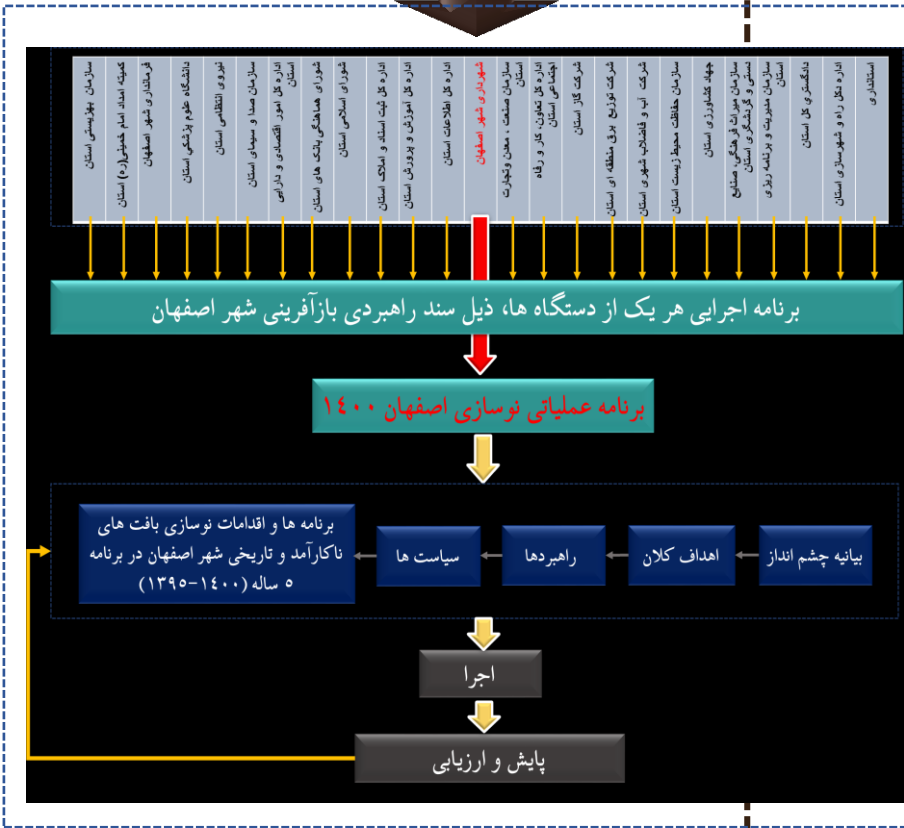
استانداری

اداره کل راه و شهرسازی استان

دادگستری کل استان

سازمان مدیریت و برنامه ریزی استان

سازمان میراث فرهنگی، صنایع دستی و گردشگری استان

جهاد کشاورزی استان

سازمان حفاظت محیط زیست استان

شرکت آب و فاضلاب شهری استان

شرکت توزیع برق منطقه ای استان

شرکت گاز استان

اداره کل تعاون، کار و رفاه اجتماعی استان

سازمان صنعت ، معدن وتجارت استان

شهرداری شهر اصفهان

اداره کل اطلاعات استان

اداره کل آموزش و پرورش استان

اداره کل ثبت اسناد و املاک استان

شورای اسلامی استان

شورای هماهنگی بانک های استان

اداره کل امور اقتصادی و دارایی استان

سازمان صدا و سیمای استان

نیروی انتظامی استان

دانشگاه علوم پزشکی استان

فرمانداری شهر اصفهان

کمیته امداد امام خمینی(ره) استان

سازمان بهزیستی استان

برنامه اجرایی هر یک از دستگاه ها، ذیل سند راهبردی بازآفرینی شهر اصفهان

برنامه عملیاتی نوسازی اصفهان ۱۴۰۰

بیانیه چشم انداز

اهداف کلان

راهبردها

سیاست ها

برنامه ها و اقدامات نوسازی بافت های ناکارآمد و تاریخی شهر اصفهان در برنامه ۵ ساله (۱۴۰۰-۱۳۹۵)

اجرا

پایش و ارزیابی